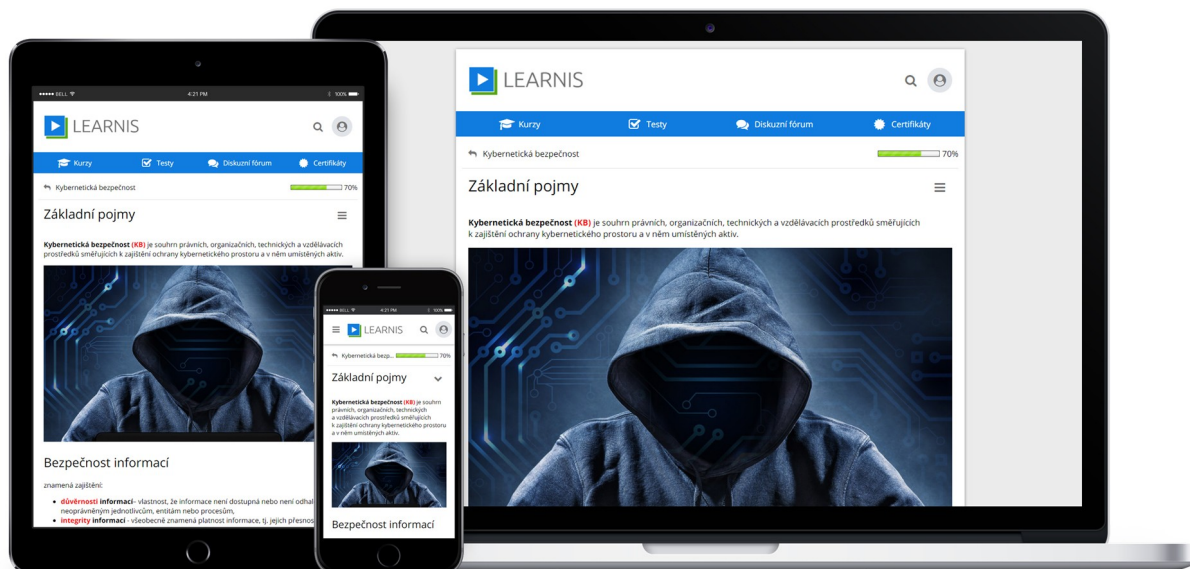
LEARNIS

Kurzy Testy Diskuzní fórum Certifikáty

Kybernetická bezpečnost 70%

Základní pojmy

**Kybernetická bezpečnost** (KB) je souhrn právních, organizačních, technických a vzdělávacích prostředků směřujících k zajištění ochrany kybernetického prostoru a v něm umístěných aktiv.

••••• BELL 4:21 PM 100%

LEARNIS

Kurzy Testy Diskuzní fórum Certifikáty

Kybernetická bezpečnost 70%

Základní pojmy

**Kybernetická bezpečnost** (KB) je souhrn právních, organizačních, technických a vzdělávacích prostředků směřujících k zajištění ochrany kybernetického prostoru a v něm umístěných aktiv.

Bezpečnost informací

znamená zajištění:

- **důvěrnosti informací** - vlastnost, že informace není dostupná nebo není odhal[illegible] neoprávněným jednotlivcům, entitám nebo procesům,
- **integrity informací** - všeobecně znamená platnost informace, tj. jejich přesnos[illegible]

••••• BELL 4:21 PM 100%

LEARNIS

Kybernetická bezp... 70%

Základní pojmy

**Kybernetická bezpečnost** (KB) je souhrn právních, organizačních, technických a vzdělávacích prostředků směřujících k zajištění ochrany kybernetického prostoru a v něm umístěných aktiv.

Bezpečnost informací